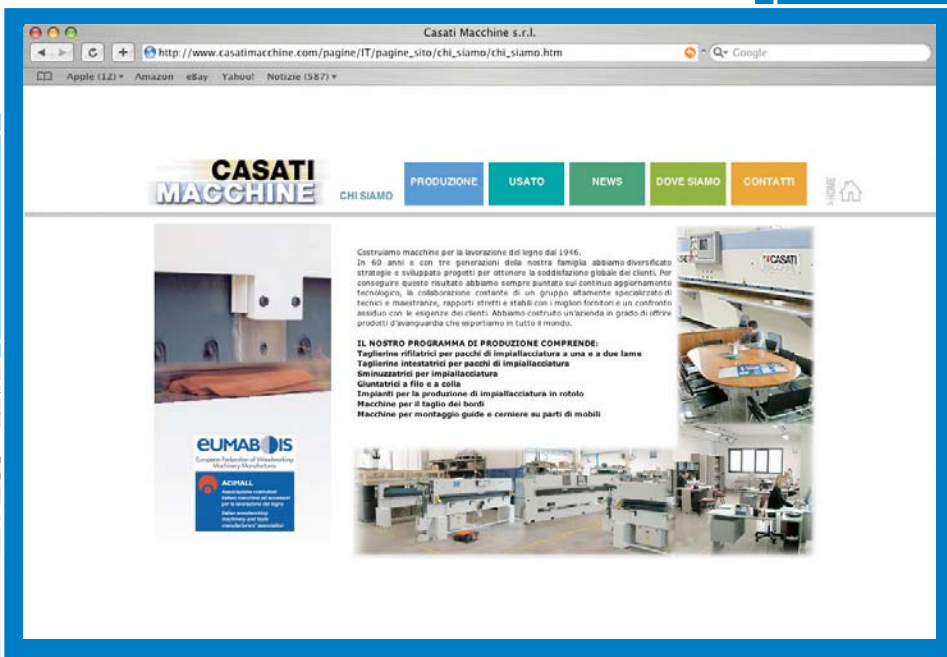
Casati Macchine s.r.l.

http://www.casatimacchine.com/pagine/IT/pagine_sito/chi_siamo/chi_siamo.htm

Google

Apple (12) Amazon eBay Yahoo! Notizie (587)

CASATI MACCHINE

CHI SIAMO

PRODUZIONE

USATO

NEWS

DOVE SIAMO

CONTATTI

HOME

Costruiamo macchine per la lavorazione del legno dal 1946.
In 60 anni e con tre generazioni della nostra famiglia abbiamo diversificato strategie e sviluppato progetti per ottenere la soddisfazione globale dei clienti. Per conseguire questo risultato abbiamo sempre puntato sul continuo aggiornamento tecnologico, la collaborazione costante di un gruppo altamente specializzato di tecnici e maestranze, rapporti stretti e stabili con i migliori fornitori e un confronto assiduo con le esigenze dei clienti. Abbiamo costruito un'azienda in grado di offrire prodotti d'avanguardia che esportiamo in tutto il mondo.

IL NOSTRO PROGRAMMA DI PRODUZIONE COMPRENDE:
Taglierine refilatrici per pacchi di impiallacciatura a una e a due lame
Taglierine intestatrici per pacchi di impiallacciatura
Sminuzzatrici per impiallacciatura
Giuntatrici a filo e a colla
Impianti per la produzione di impiallacciatura in rotolo
Macchine per il taglio dei bordi
Macchine per montaggio guide e cerniere su parti di mobili

CASATI

EUMABOIS
European Federation of Woodworking Machinery Manufacturers

ACIMALL
Associazione costruttori italiani macchine ed accessori per la lavorazione del legno
Italian woodworking machinery and tools manufacturers' association